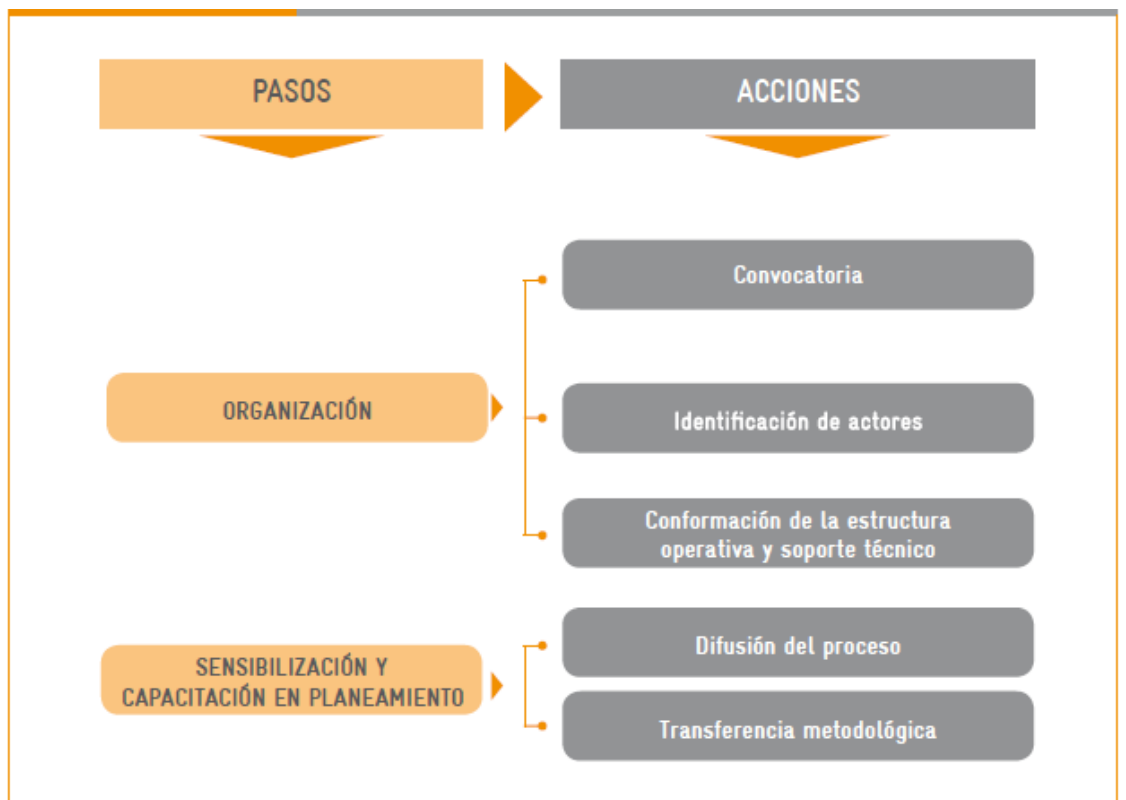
PASOS

ACCIONES

ORGANIZACIÓN

Convocatoria

Identificación de actores

Conformación de la estructura operativa y soporte técnico

SENSIBILIZACIÓN Y CAPACITACIÓN EN PLANEAMIENTO

Difusión del proceso

Transferencia metodológica